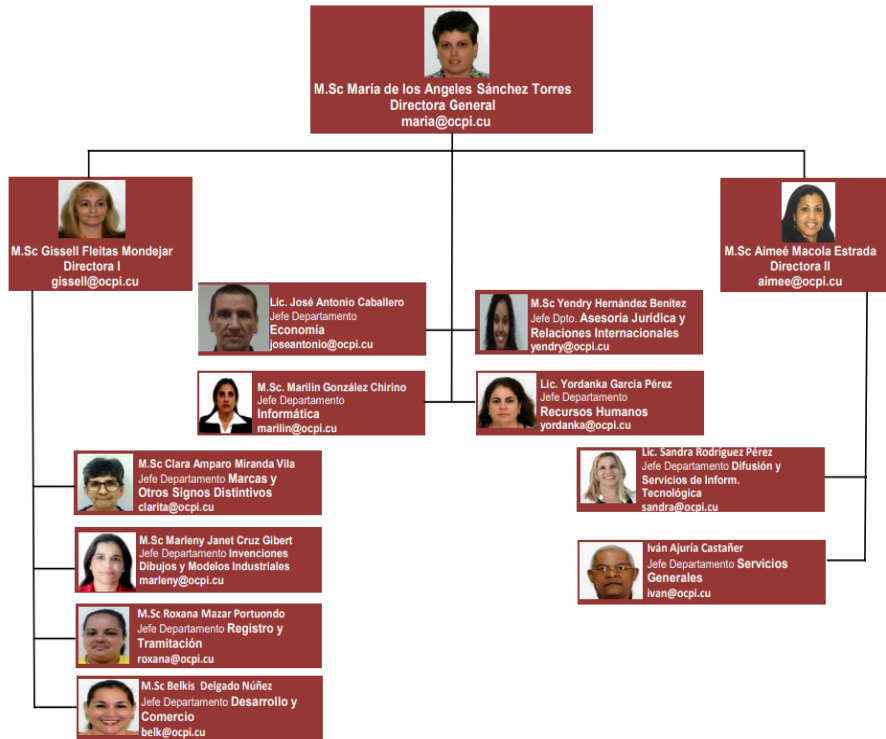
M.Sc María de los Angeles Sánchez Torres
Directora General
maria@ocpi.cu

M.Sc Gissell Fleitas Mondejar
Directora I
gissell@ocpi.cu

M.Sc Aimeé Macola Estrada
Directora II
aimee@ocpi.cu

Lic. José Antonio Caballero
Jefe Departamento
Economía
joseantonio@ocpi.cu

M.Sc Yendry Hernández Benitez
Jefe Dpto. Asesoría Jurídica y Relaciones Internacionales
yendry@ocpi.cu

M.Sc. Marilin González Chirino
Jefe Departamento
Informática
marilin@ocpi.cu

Lic. Yordanka García Pérez
Jefe Departamento
Recursos Humanos
yordanka@ocpi.cu

M.Sc Clara Amparo Miranda Vila
Jefe Departamento Marcas y Otros Signos Distintivos
clarita@ocpi.cu

Lic. Sandra Rodríguez Pérez
Jefe Departamento Difusión y Servicios de Inform. Tecnológica
sandra@ocpi.cu

M.Sc Marleny Janet Cruz Gibert
Jefe Departamento Invenciones Dibujos y Modelos Industriales
marleny@ocpi.cu

Iván Ajuria Castañer
Jefe Departamento Servicios Generales
ivan@ocpi.cu

M.Sc Roxana Mazar Portuondo
Jefe Departamento Registro y Tramitación
roxana@ocpi.cu

M.Sc Belkis Delgado Núñez
Jefe Departamento Desarrollo y Comercio
belk@ocpi.cu